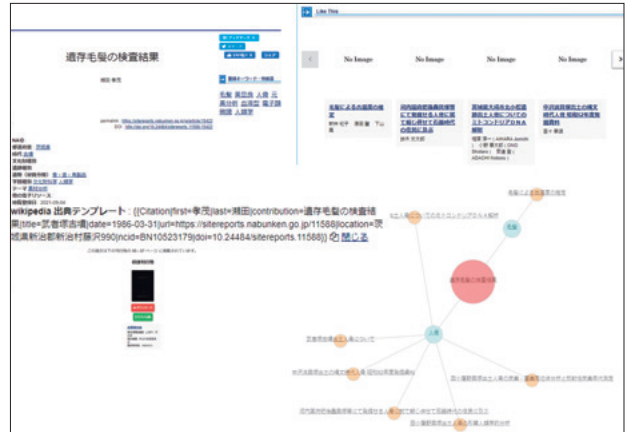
遺存毛髪の検査結果

Like This

No Image

No Image

No Image

No Image

毛髪による血液型の検査

河内国府遺跡集落遺跡群にて発掘された人骨に関して詳しく検討する

wikipedia 出典テンプレート：{{Citation|first=隼茂|last=瀬田|contribution=遺存毛髪の検査結果|title=武者塚古墳|date=1986-03-31|url=https://sitereports.nabunken.go.jp/11588|location=茨城県新治郡新治村藤沢990|ncid=BN10523179|doi=10.24484/sitereports.11588}}

閉じる

毛髪による血液型の検査

人骨

毛髪